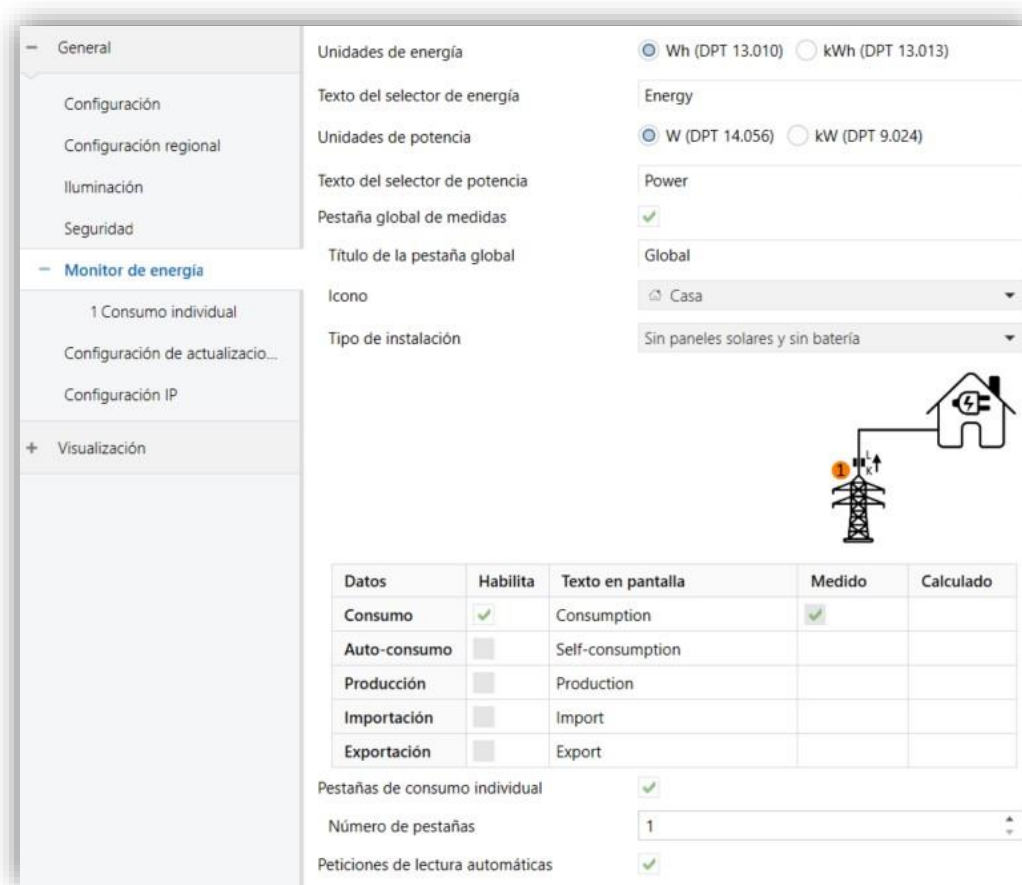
− General

Configuración

Configuración regional

Iluminación

Seguridad

− Monitor de energía

1 Consumo individual

Configuración de actualizacio...

Configuración IP

+ Visualización

Unidades de energía | Wh (DPT 13.010) | kWh (DPT 13.013)

Texto del selector de energía | Energy

Unidades de potencia | W (DPT 14.056) | kW (DPT 9.024)

Texto del selector de potencia | Power

Pestaña global de medidas | ✓

Título de la pestaña global | Global

Icono | Casa

Tipo de instalación | Sin paneles solares y sin batería

1

| Datos | Habilita | Texto en pantalla | Medido | Calculado |
|---|---|---|---|---|
| Consumo | ✓ | Consumption | ✓ | |
| Auto-consumo | | Self-consumption | | |
| Producción | | Production | | |
| Importación | | Import | | |
| Exportación | | Export | | |

Pestañas de consumo individual | ✓

Número de pestañas | 1

Peticiones de lectura automáticas | ✓